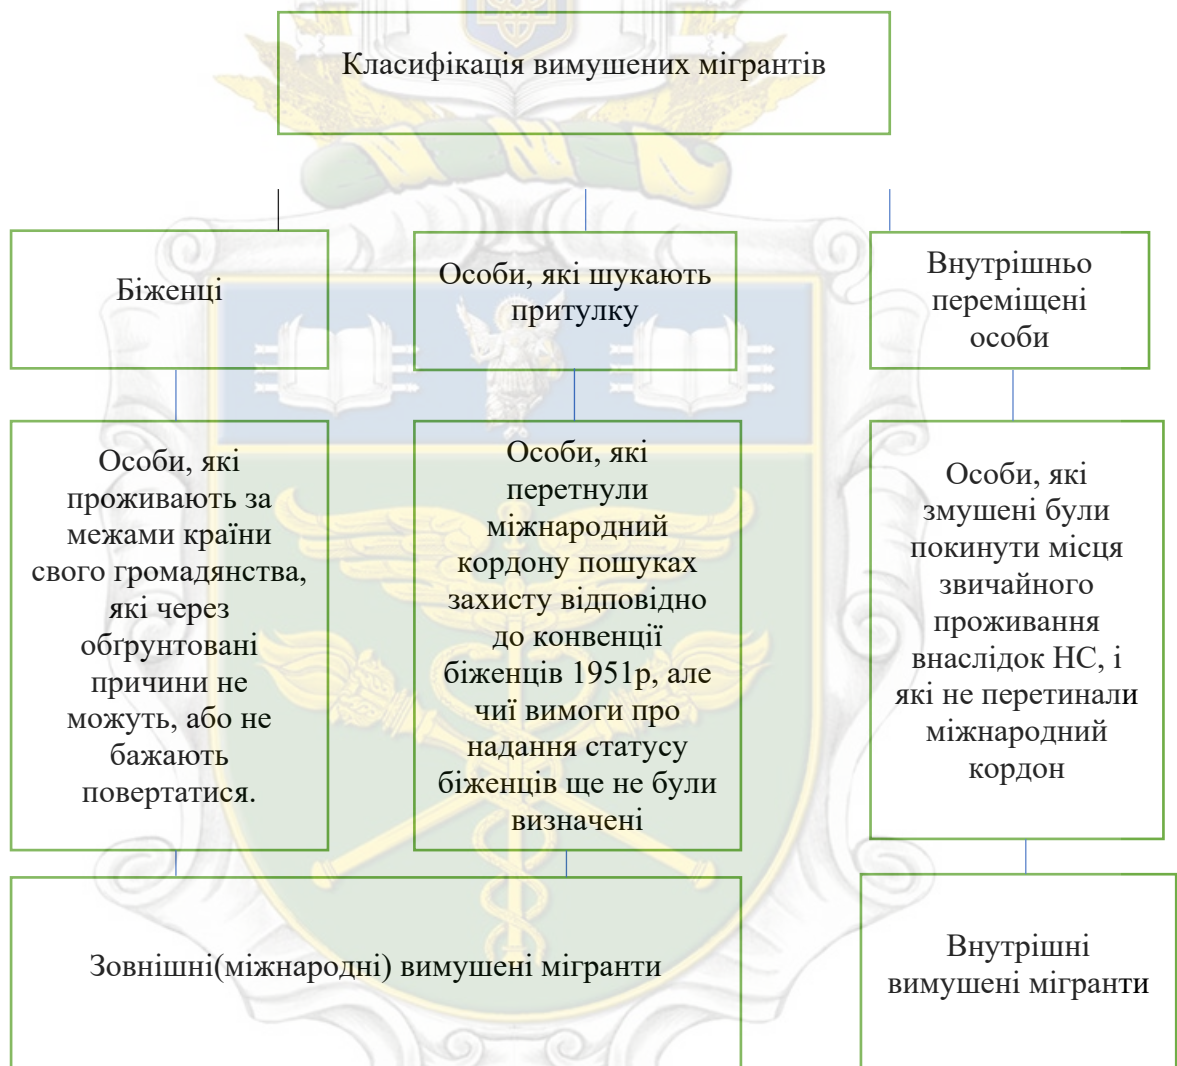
Класифікація вимушених мігрантів

Біженці

Особи, які шукають притулку

Внутрішньо переміщені особи

Особи, які проживають за межами країни свого громадянства, які через обґрунтовані причини не можуть, або не бажають повертатися.

Особи, які перетнули міжнародний кордону пошуках захисту відповідно до конвенції біженців 1951р, але чиї вимоги про надання статусу біженців ще не були визначені

Особи, які змушені були покинути місця звичайного проживання внаслідок НС, і які не перетинали міжнародний кордон

Зовнішні(міжнародні) вимушені мігранти

Внутрішні вимушені мігранти